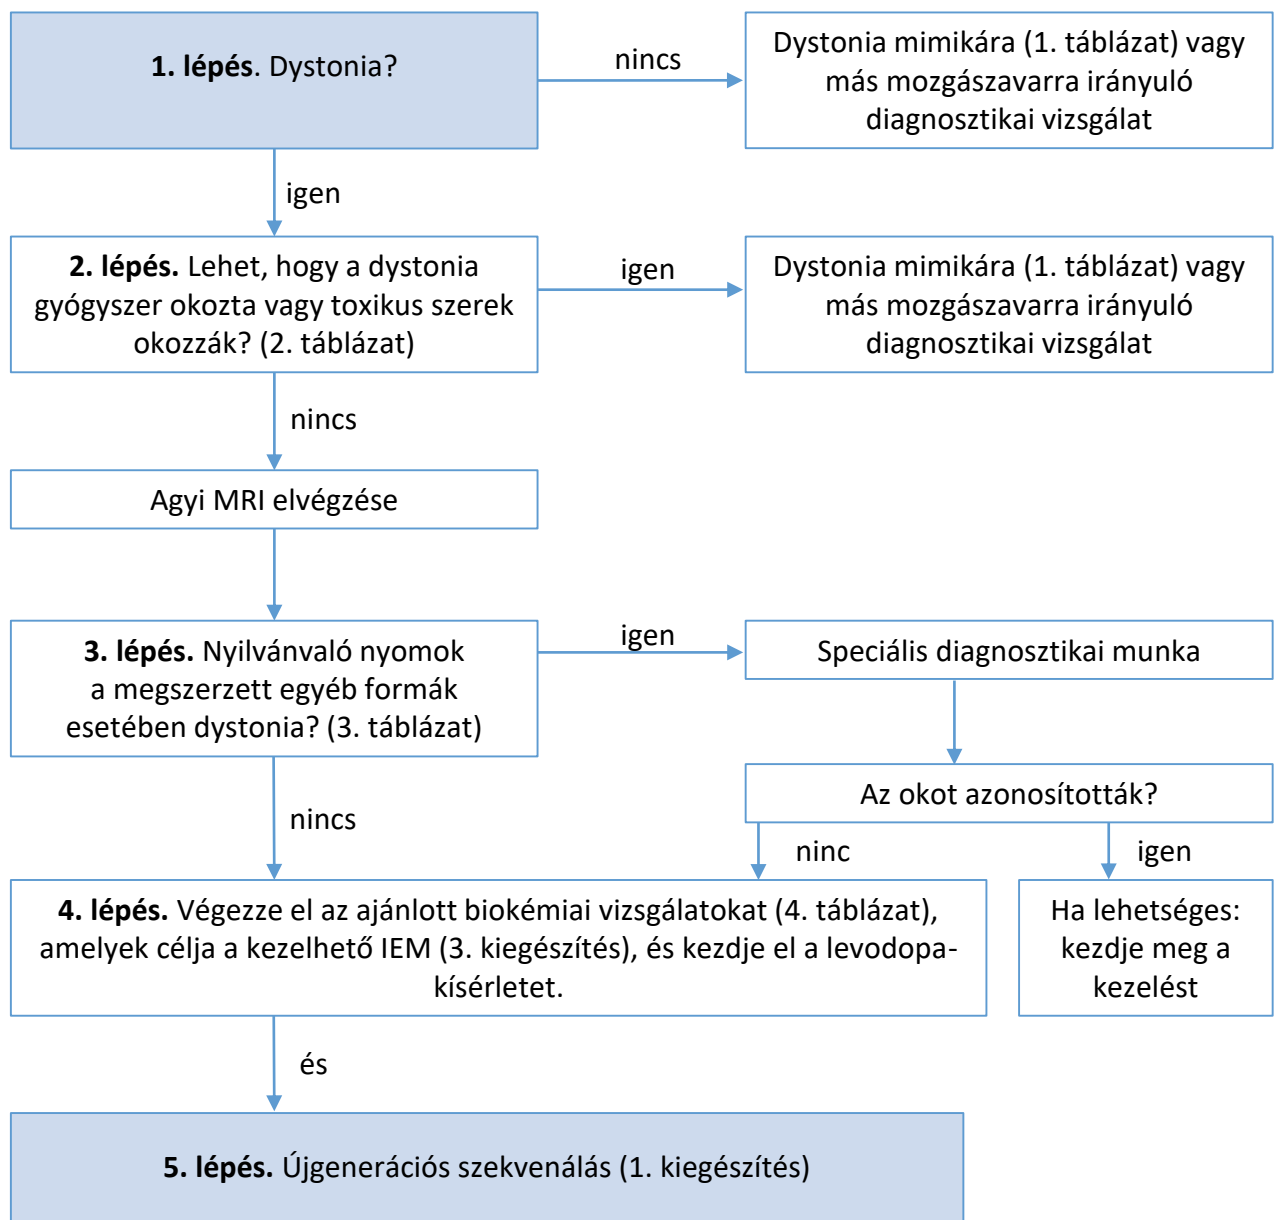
**1. lépés**. Dystonia?

nincs

Dystonia mimikára (1. táblázat) vagy más mozgászavarra irányuló diagnosztikai vizsgálat

igen

**2. lépés.** Lehet, hogy a dystonia gyógyszer okozta vagy toxikus szerek okozzák? (2. táblázat)

igen

Dystonia mimikára (1. táblázat) vagy más mozgászavarra irányuló diagnosztikai vizsgálat

nincs

Agyi MRI elvégzése

**3. lépés.** Nyilvánvaló nyomok a megszerzett egyéb formák esetében dystonia? (3. táblázat)

igen

Speciális diagnosztikai munka

Az okot azonosították?

nincs

ninc

igen

**4. lépés.** Végezze el az ajánlott biokémiai vizsgálatokat (4. táblázat), amelyek célja a kezelhető IEM (3. kiegészítés), és kezdje el a levodopa-kísérletet.

Ha lehetséges: kezdje meg a kezelést

és

**5. lépés.** Újgenerációs szekvenálás (1. kiegészítés)